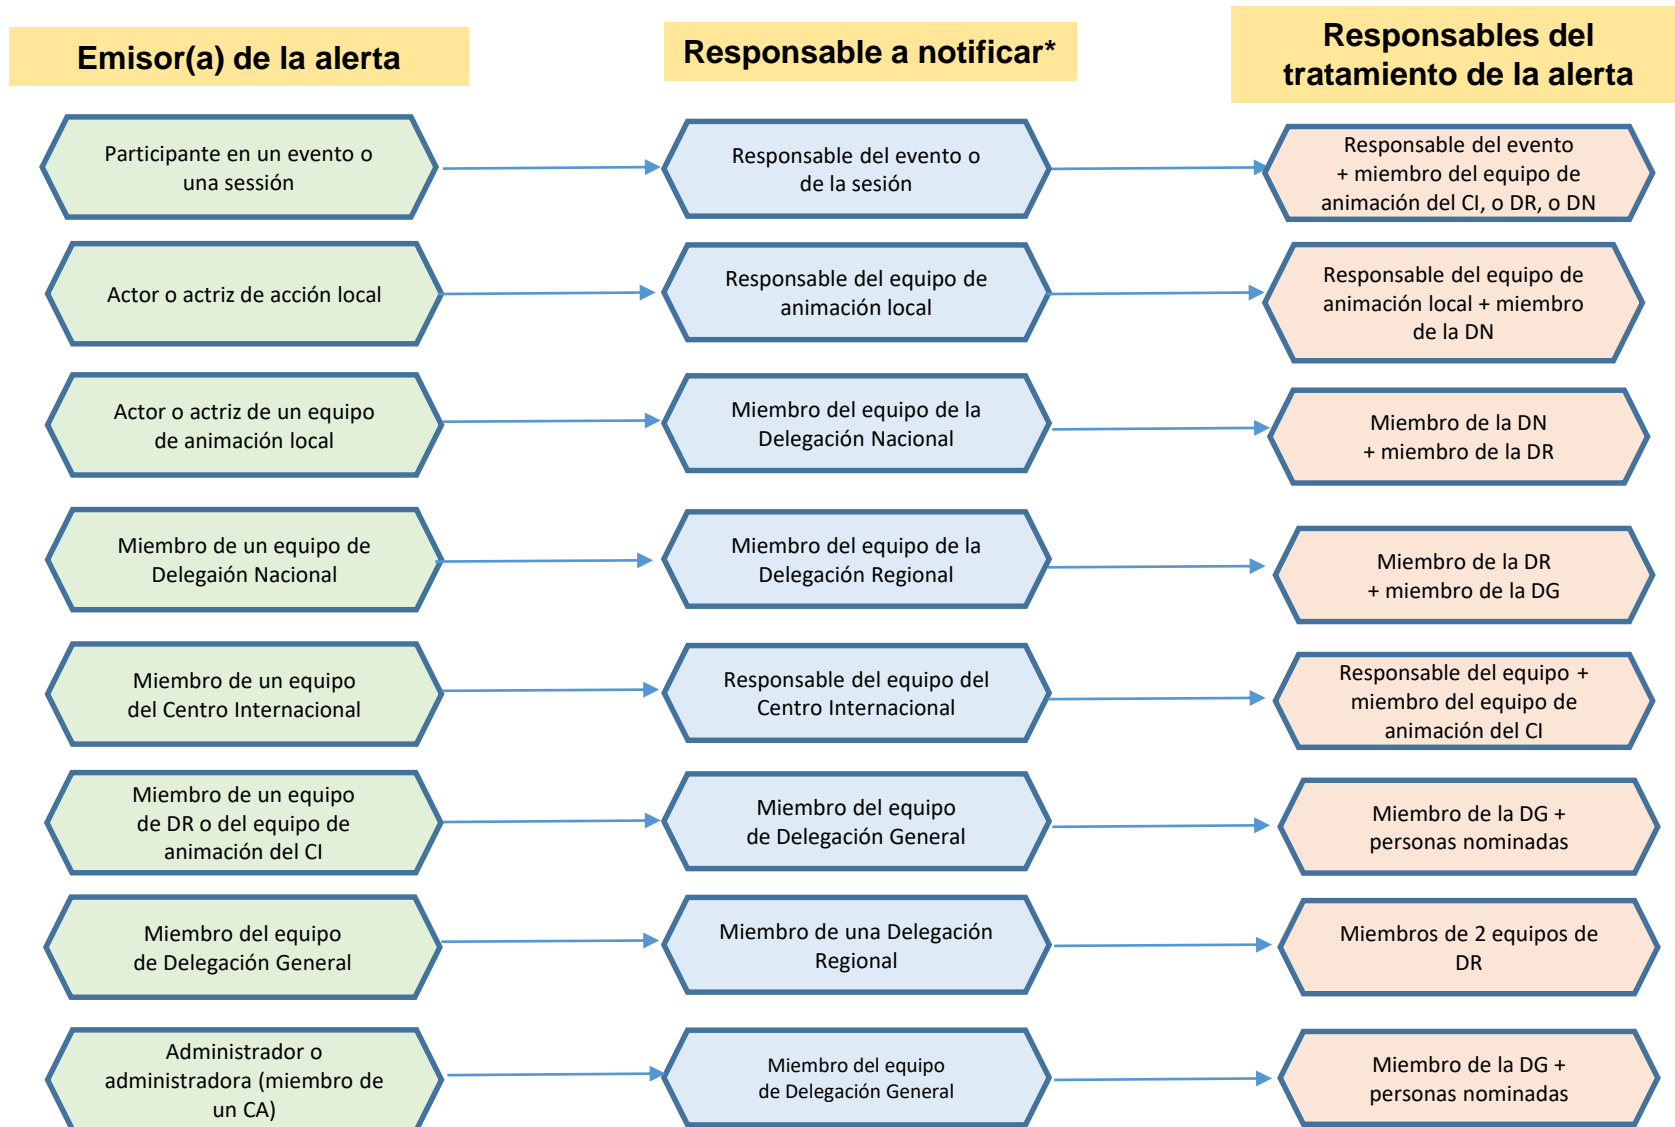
Emisor(a) de la alerta

Responsable a notificar*

Responsables del tratamiento de la alerta

Participante en un evento o una sesión

Responsable del evento o de la sesión

Responsable del evento + miembro del equipo de animación del CI, o DR, o DN

Actor o actriz de acción local

Responsable del equipo de animación local

Responsable del equipo de animación local + miembro de la DN

Actor o actriz de un equipo de animación local

Miembro del equipo de la Delegación Nacional

Miembro de la DN + miembro de la DR

Miembro de un equipo de Delegaión Nacional

Miembro del equipo de la Delegación Regional

Miembro de la DR + miembro de la DG

Miembro de un equipo del Centro Internacional

Responsable del equipo del Centro Internacional

Responsable del equipo + miembro del equipo de animación del CI

Miembro de un equipo de DR o del equipo de animación del CI

Miembro del equipo de Delegación General

Miembro de la DG + personas nominadas

Miembro del equipo de Delegación General

Miembro de una Delegación Regional

Miembros de 2 equipos de DR

Administrador o administradora (miembro de un CA)

Miembro del equipo de Delegación General

Miembro de la DG + personas nominadas